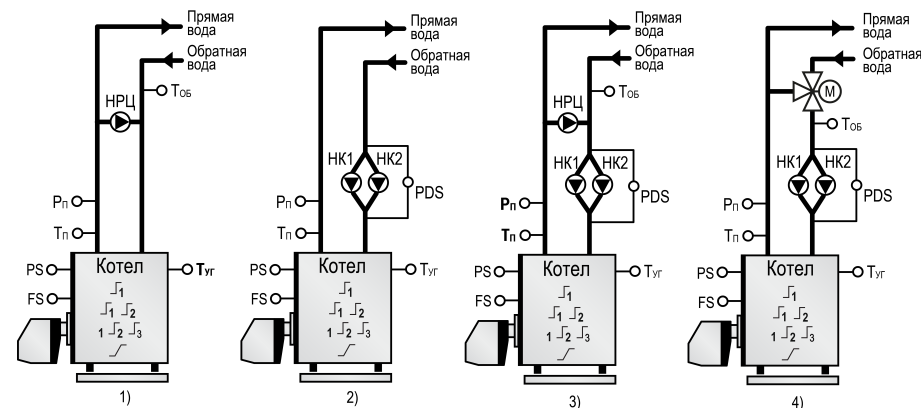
Прямая вода
Обратная вода
НРЦ
$T_{ОБ}$
$P_{П}$
$T_{П}$
PS
FS
Котел
$T_{УГ}$
1
1 2
1 2 3
1)

Прямая вода
Обратная вода
НК1 НК2
PDS
$P_{П}$
$T_{П}$
PS
FS
Котел
$T_{УГ}$
1
1 2
1 2 3
2)

Прямая вода
Обратная вода
НРЦ
$T_{ОБ}$
НК1 НК2
PDS
$P_{П}$
$T_{П}$
PS
FS
Котел
$T_{УГ}$
1
1 2
1 2 3
3)

Прямая вода
Обратная вода
M
$T_{ОБ}$
НК1 НК2
PDS
$P_{П}$
$T_{П}$
PS
FS
Котел
$T_{УГ}$
1
1 2
1 2 3
4)